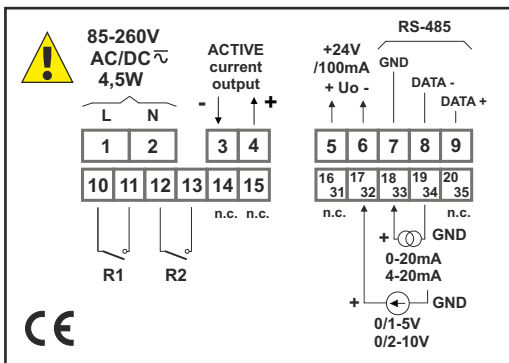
85-260V
AC/DC$\sim$
4,5W

ACTIVE
current
output

+24V
/100mA
+ Uo -

RS-485
GND
DATA -
DATA +

L N

- +

| 1 | 2 | 3 | 4 | 5 | 6 | 7 | 8 | 9 |
|---|---|---|---|---|---|---|---|---|

| 10 | 11 | 12 | 13 | 14 | 15 | 16 31 | 17 32 | 18 33 | 19 34 | 20 35 |
|---|---|---|---|---|---|---|---|---|---|---|

n.c. n.c. n.c. n.c.

R1 R2

+ GND
0-20mA
4-20mA

+ GND
0/1-5V
0/2-10V

CE